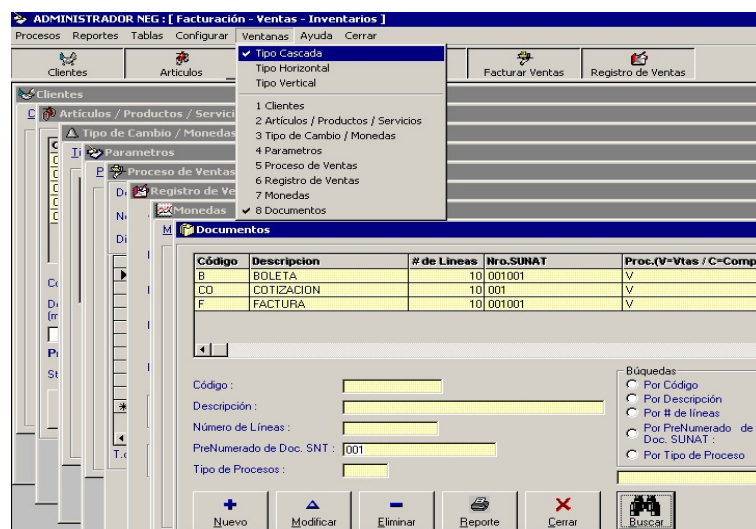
ADMINISTRADOR NEG : [ Facturación - Ventas - Inventarios ]

Procesos Reportes Tablas Configurar Ventanas Ayuda Cerrar

Clientes Articulos Facturar Ventas Registro de Ventas

✓ Tipo Cascada
Tipo Horizontal
Tipo Vertical
1 Clientes
2 Artículos / Productos / Servicios
3 Tipo de Cambio / Monedas
4 Parametros
5 Proceso de Ventas
6 Registro de Ventas
7 Monedas
✓ 8 Documentos

Clientes
Artículos / Productos / Servicio
Tipo de Cambio / Monedas
Parametros
Proceso de Ventas
Registro de Ve
Monedas
Documentos

| Código | Descripcion | # de Lineas | Nro.SUNAT | Proc.(V=Vtas / C=Comp |
|---|---|---|---|---|
| B | BOLETA | 10 | 001001 | V |
| CO | COTIZACION | 10 | 001 | V |
| F | FACTURA | 10 | 001001 | V |

Código :
Descripción :
Número de Líneas :
PreNumerado de Doc. SNT : 001
Tipo de Procesos :

Búquedas
Por Código
Por Descripción
Por # de líneas
Por PreNumerado de Doc. SUNAT :
Por Tipo de Proceso

Nuevo Modificar Eliminar Reporte Cerrar Buscar